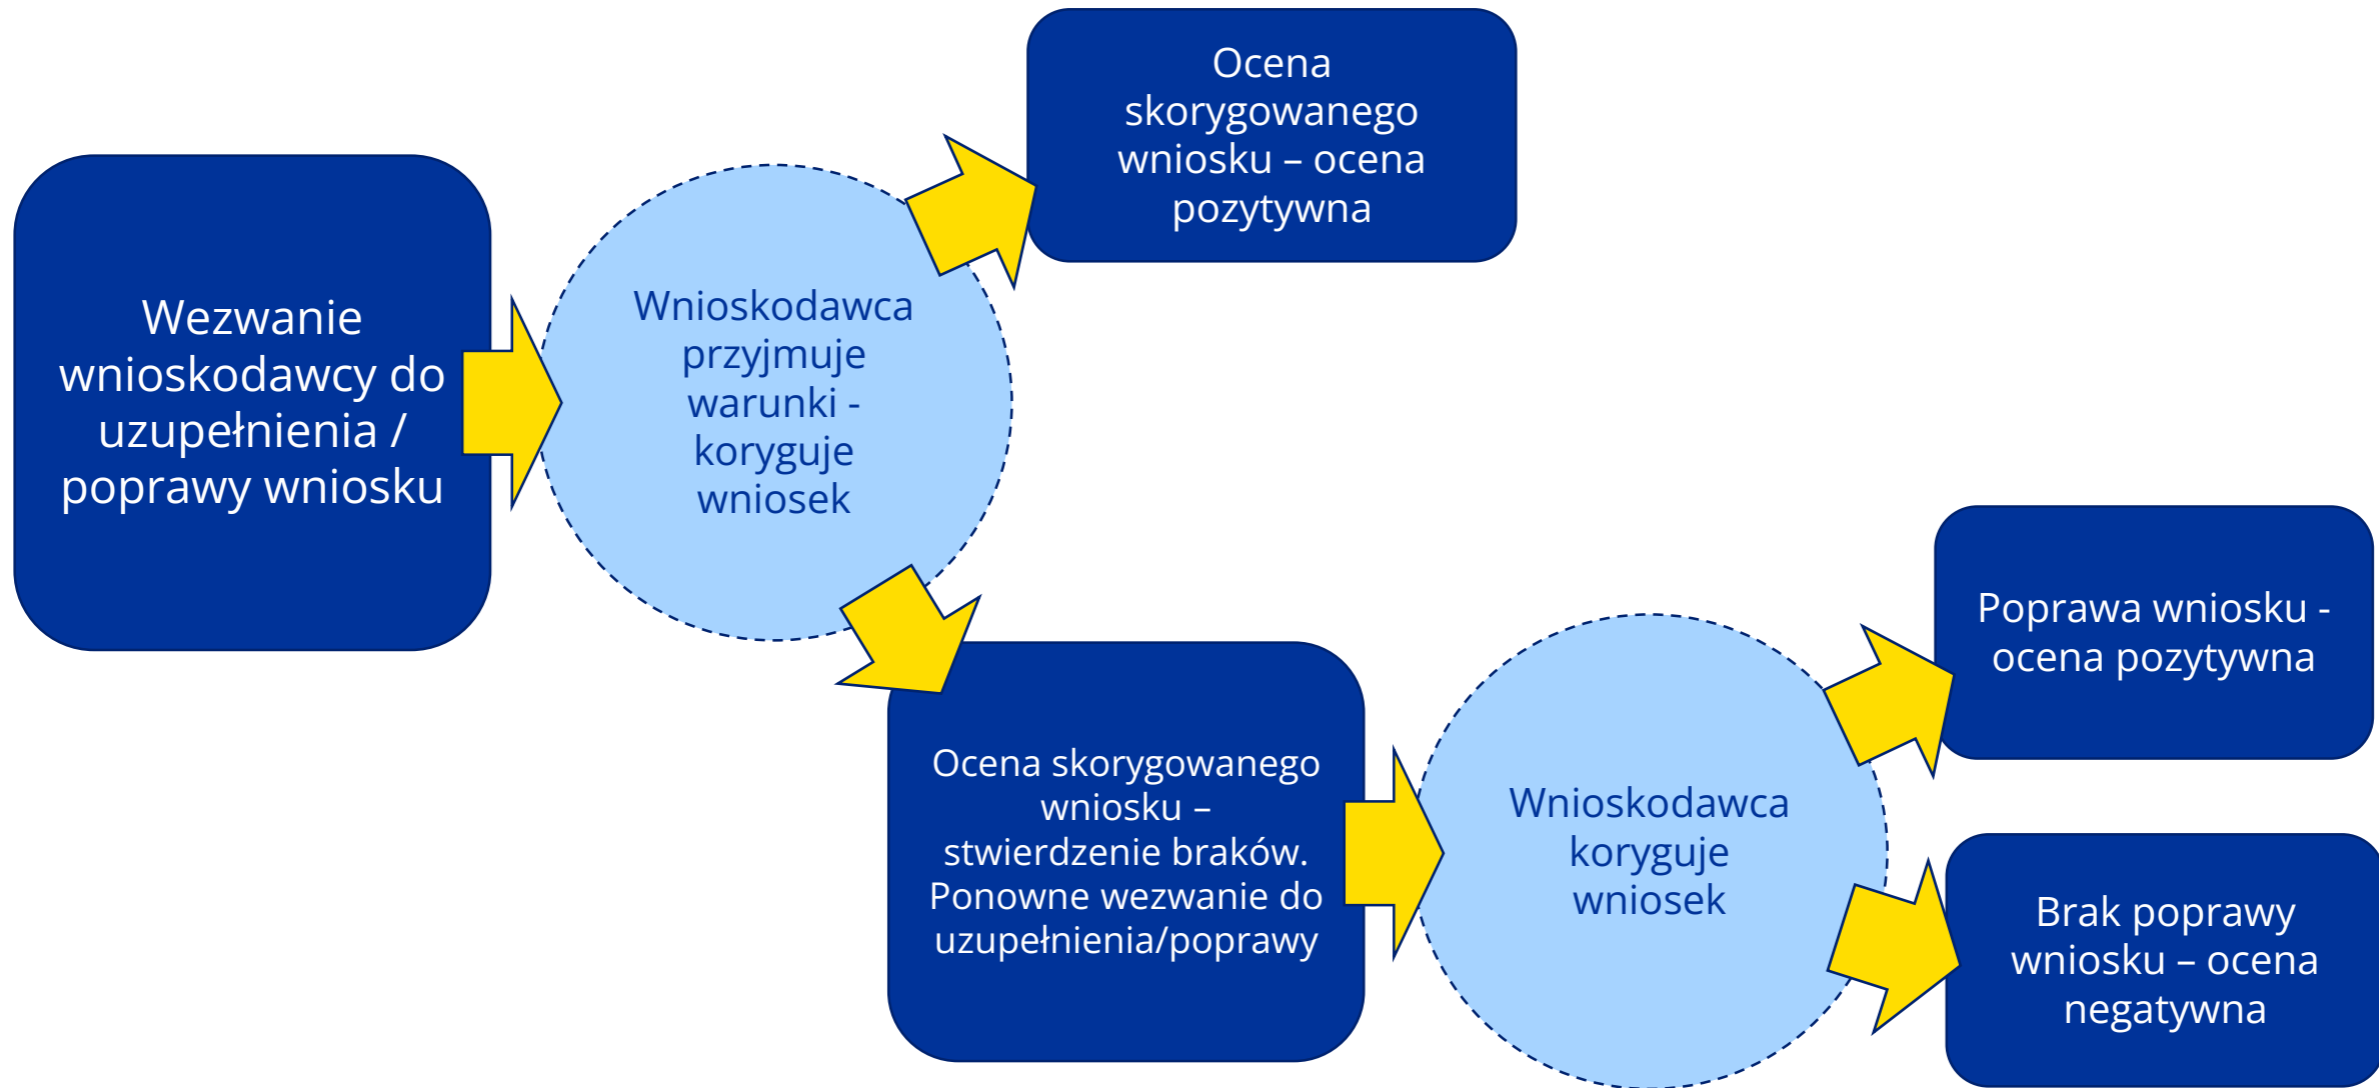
Wezwanie wnioskodawcy do uzupełnienia / poprawy wniosku

Wnioskodawca przyjmuje warunki - koryguje wniosek

Ocena skorygowanego wniosku – ocena pozytywna

Ocena skorygowanego wniosku – stwierdzenie braków. Ponowne wezwanie do uzupełnienia/poprawy

Wnioskodawca koryguje wniosek

Poprawa wniosku - ocena pozytywna

Brak poprawy wniosku – ocena negatywna